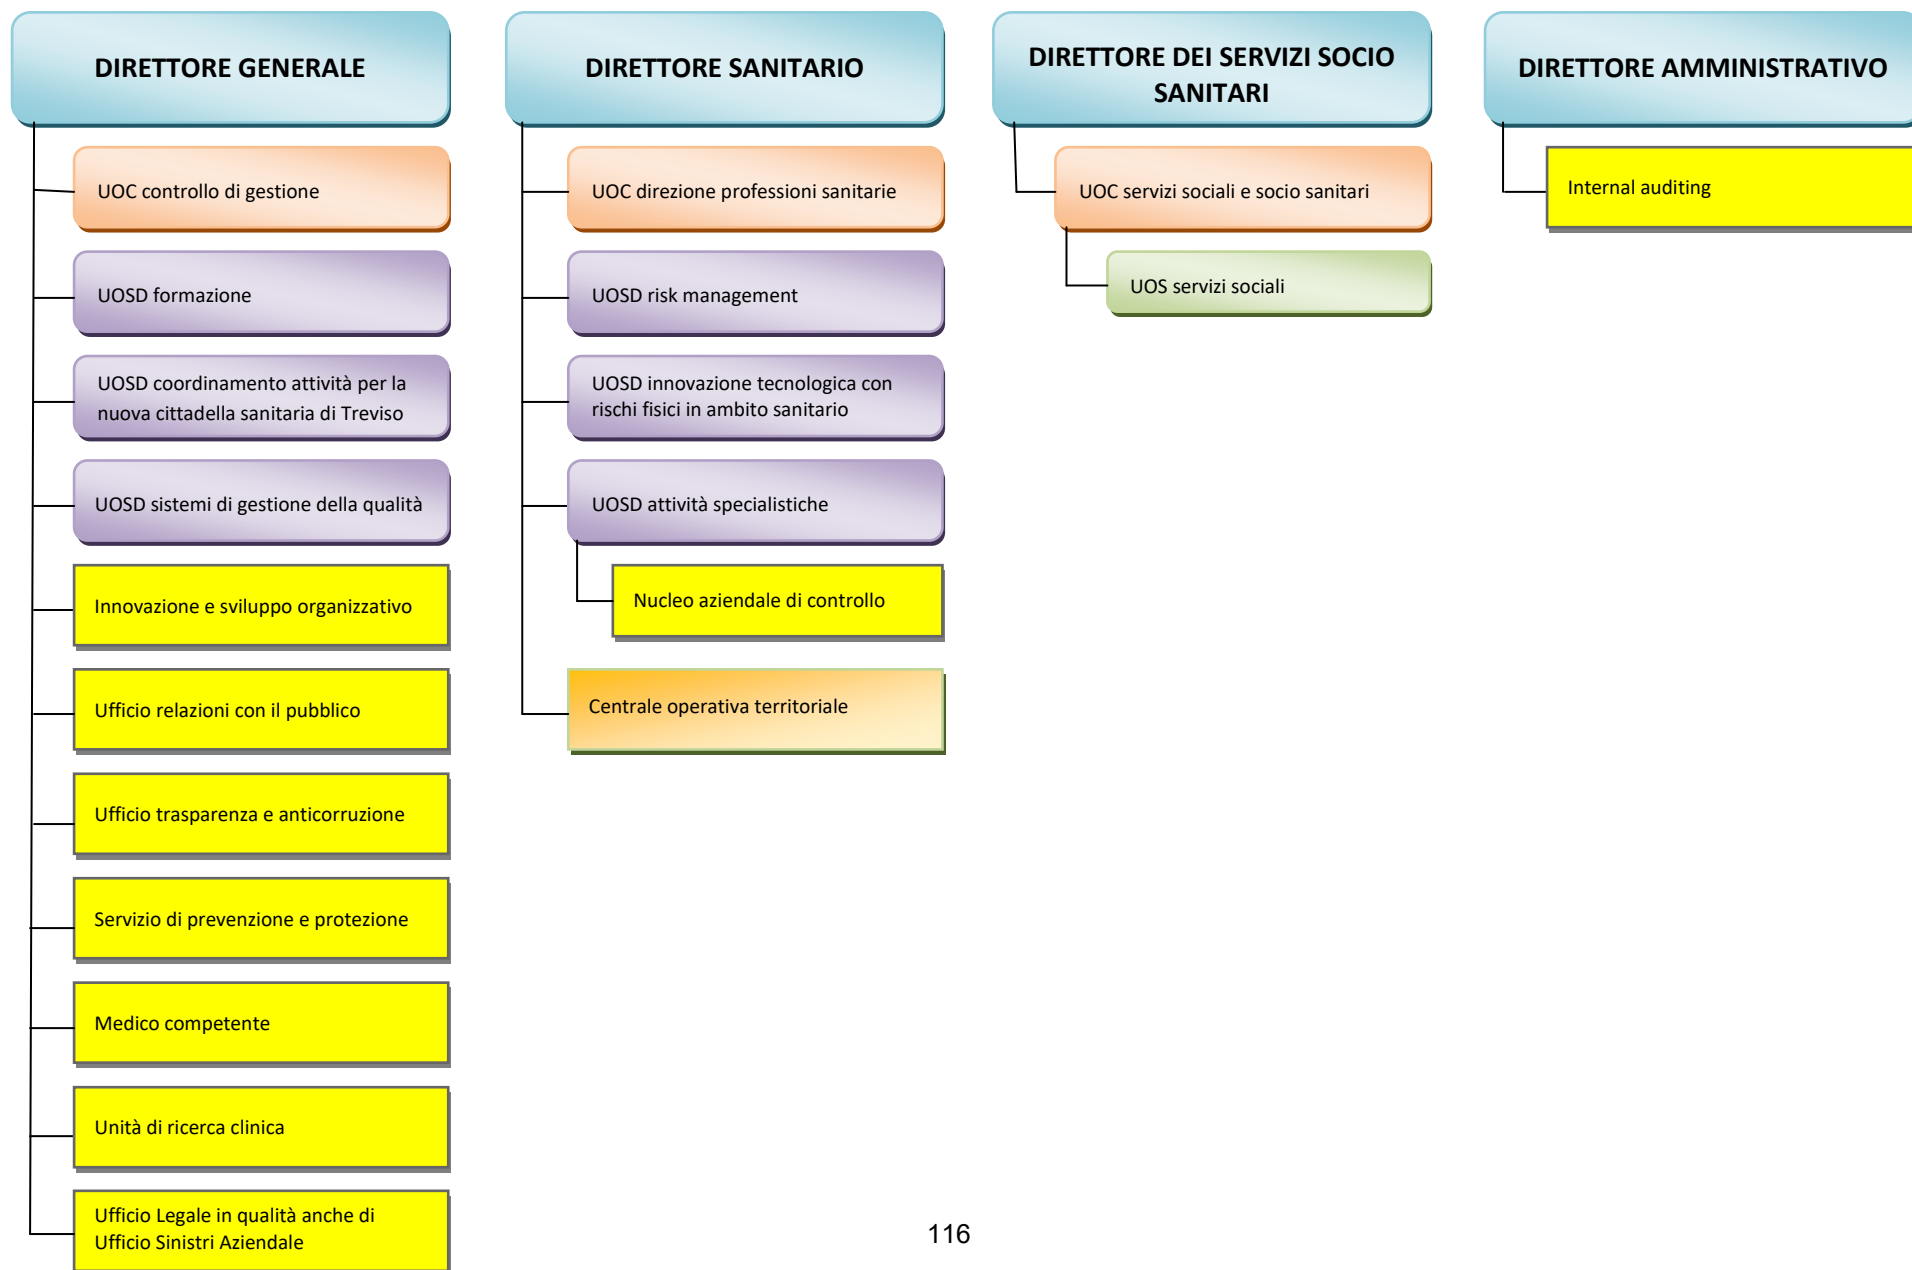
DIRETTORE GENERALE

UOC controllo di gestione

UOSD formazione

UOSD coordinamento attività per la nuova cittadella sanitaria di Treviso

UOSD sistemi di gestione della qualità

Innovazione e sviluppo organizzativo

Ufficio relazioni con il pubblico

Ufficio trasparenza e anticorruzione

Servizio di prevenzione e protezione

Medico competente

Unità di ricerca clinica

Ufficio Legale in qualità anche di Ufficio Sinistri Aziendale

DIRETTORE SANITARIO

UOC direzione professioni sanitarie

UOSD risk management

UOSD innovazione tecnologica con rischi fisici in ambito sanitario

UOSD attività specialistiche

Nucleo aziendale di controllo

Centrale operativa territoriale

DIRETTORE DEI SERVIZI SOCIO SANITARI

UOC servizi sociali e socio sanitari

UOS servizi sociali

DIRETTORE AMMINISTRATIVO

Internal auditing

116